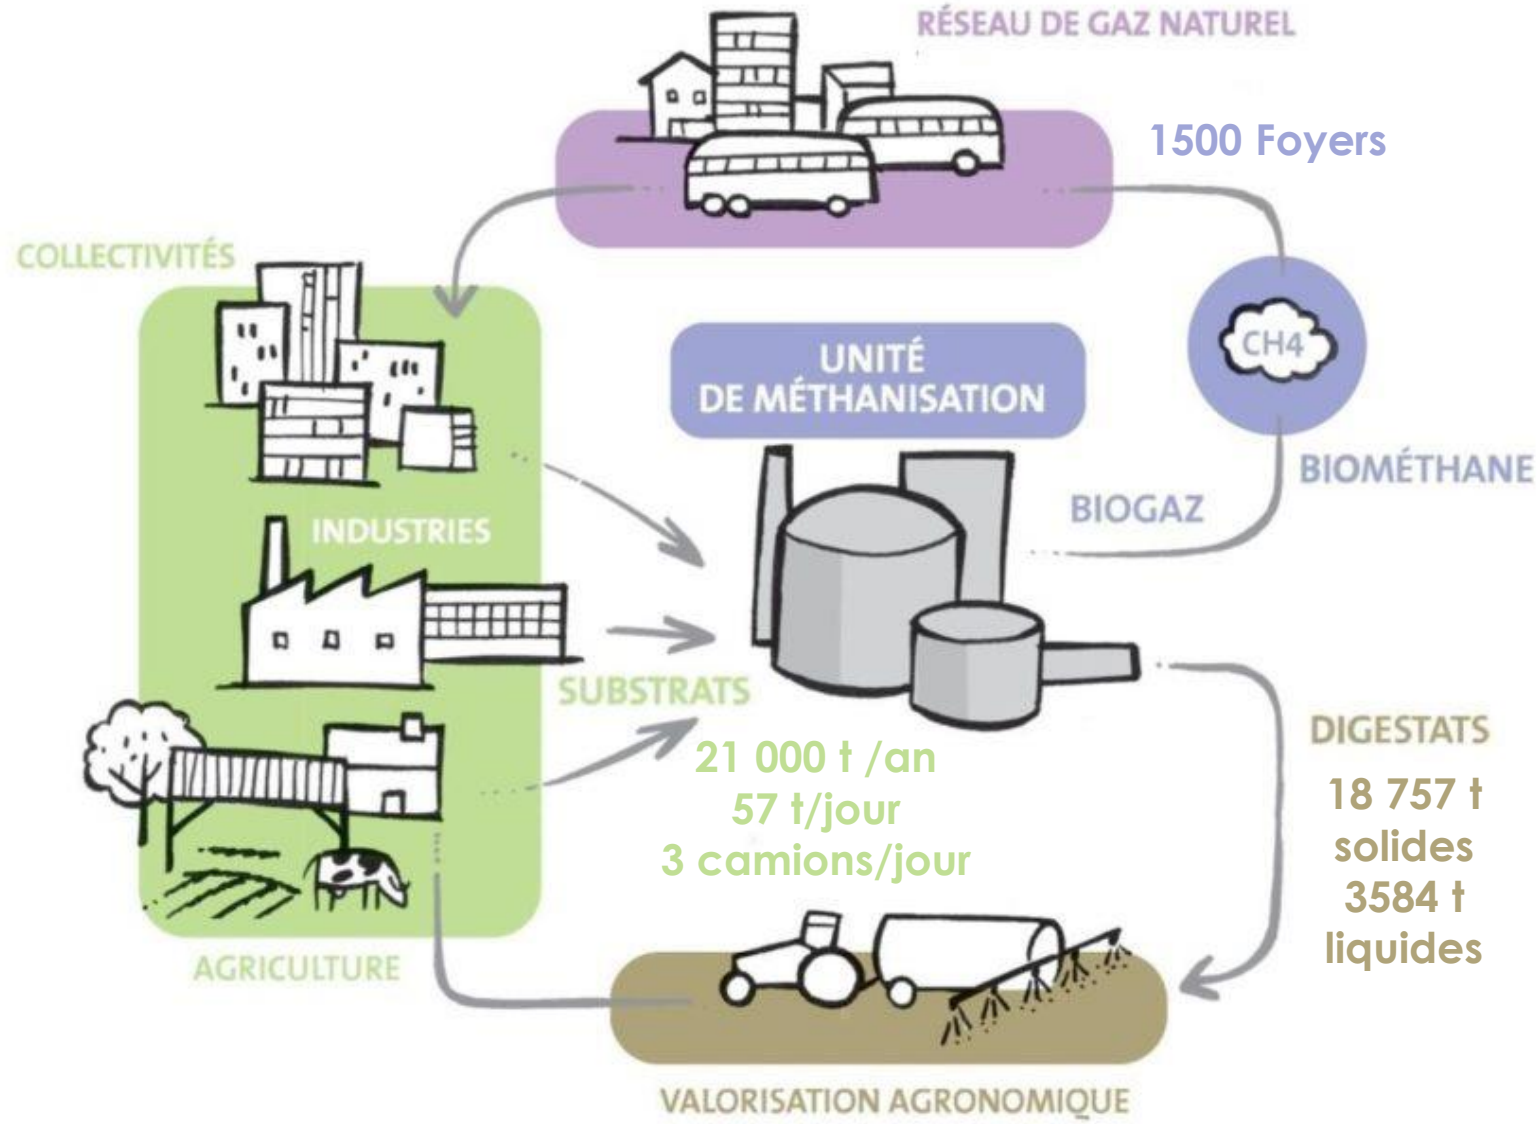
RÉSEAU DE GAZ NATUREL

1500 Foyers

COLLECTIVITÉS

UNITÉ DE MÉTHANISATION

CH4

BIOMÉTHANE

BIOGAZ

INDUSTRIES

SUBSTRATS

21 000 t /an
57 t/jour
3 camions/jour

DIGESTATS

18 757 t
solides
3584 t
liquides

AGRICULTURE

VALORISATION AGRONOMIQUE